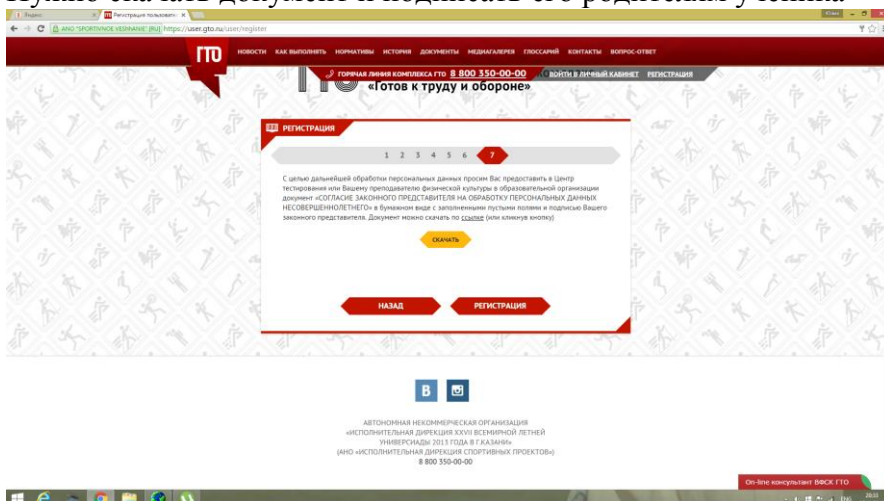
Нужно скачать документ и подписать его родителям у ученика

Яндекс
Регистрация пользовате
АНО "SPORTIVNOE VESHNANIE" [RU] https://user.gto.ru/user/register

ГТО
НОВОСТИ КАК ВЫПОЛНИТЬ НОРМАТИВЫ ИСТОРИЯ ДОКУМЕНТЫ МЕДИАГАЛЕРЕЯ ГЛОССАРИЙ КОНТАКТЫ ВОПРОС-ОТВЕТ

ГОРЯЧАЯ ЛИНИЯ КОМПЛЕКСА ГТО 8 800 350-00-00
ВОЙТИ В ЛИЧНЫЙ КАБИНЕТ РЕГИСТРАЦИЯ
«Готов к труду и обороне»

РЕГИСТРАЦИЯ

1 2 3 4 5 6 7

С целью дальнейшей обработки персональных данных просим Вас предоставить в Центр тестирования или Вашему преподавателю физической культуры в образовательной организации документ «СОГЛАСИЕ ЗАКОННОГО ПРЕДСТАВИТЕЛЯ НА ОБРАБОТКУ ПЕРСОНАЛЬНЫХ ДАННЫХ НЕСОВЕРШЕННОЛЕТНЕГО» в бумажном виде с заполненными пустыми полями и подписью Вашего законного представителя. Документ можно скачать по ссылке (или кликнув кнопку)

СКАЧАТЬ

НАЗАД
РЕГИСТРАЦИЯ

B

АВТОНОМНАЯ НЕКОММЕРЧЕСКАЯ ОРГАНИЗАЦИЯ
«ИСПОЛНИТЕЛЬНАЯ ДИРЕКЦИЯ XXVII ВСЕМИРНОЙ ЛЕТНЕЙ УНИВЕРСИАДЫ 2013 ГОДА В Г.КАЗАНИ»
(АНО «ИСПОЛНИТЕЛЬНАЯ ДИРЕКЦИЯ СПОРТИВНЫХ ПРОЕКТОВ»)
8 800 350-00-00

On-line консультант ВФСК ГТО